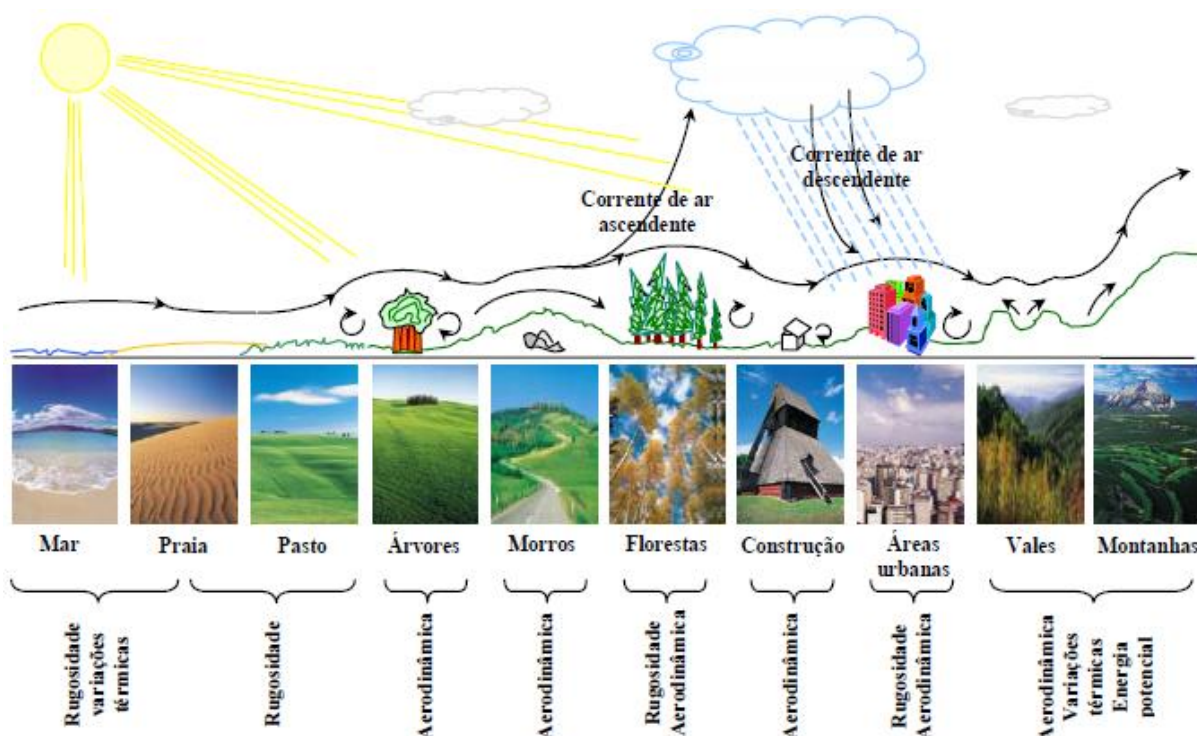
Corrente de ar descendente

Corrente de ar ascendente

Mar
Praia
Pasto
Árvores
Morros
Florestas
Construção
Áreas urbanas
Vales
Montanhas

Rugosidade variações térmicas
Rugosidade
Aerodinâmica
Aerodinâmica
Rugosidade Aerodinâmica
Aerodinâmica
Rugosidade Aerodinâmica
Aerodinâmica Variações térmicas Energia potencial